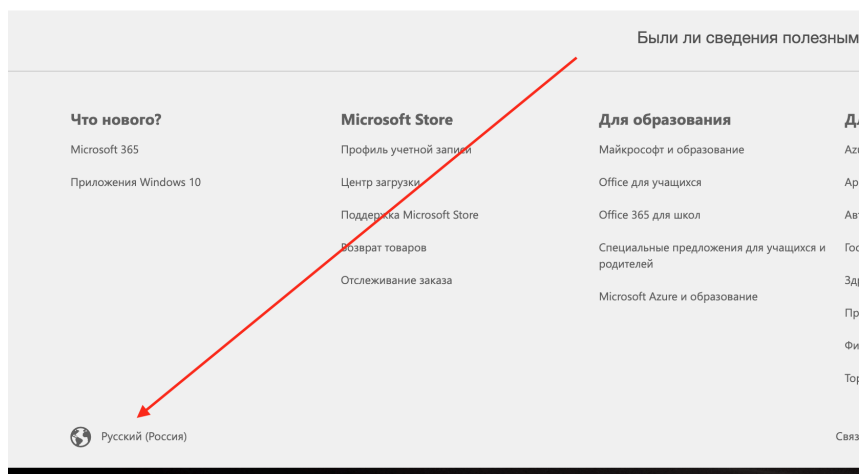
Были ли сведения полезным

Что нового?

Microsoft 365

Приложения Windows 10

Microsoft Store

Профиль учетной записи

Центр загрузки

Поддержка Microsoft Store

Возврат товаров

Отслеживание заказа

Для образования

Майкрософт и образование

Office для учащихся

Office 365 для школ

Специальные предложения для учащихся и родителей

Microsoft Azure и образование

Д

Azu

Ap

Авт

Гос

Здр

Пр

Фи

Тор

Русский (Россия)

Связ